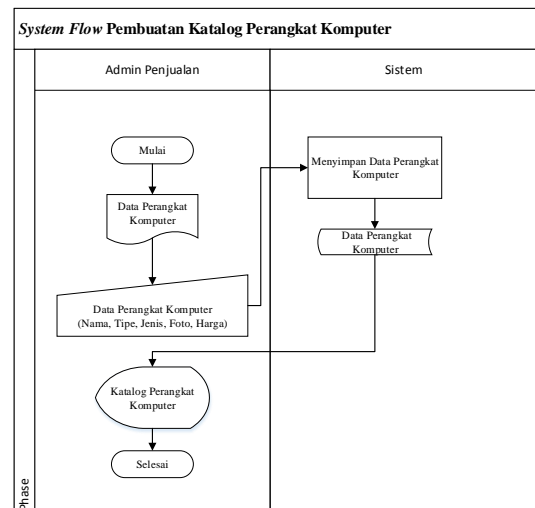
*System Flow* **Pembuatan Katalog Perangkat Komputer**

Admin Penjualan

Sistem

Mulai

Data Perangkat Komputer

Data Perangkat Komputer (Nama, Tipe, Jenis, Foto, Harga)

Menyimpan Data Perangkat Komputer

Data Perangkat Komputer

Katalog Perangkat Komputer

Selesai

Phase